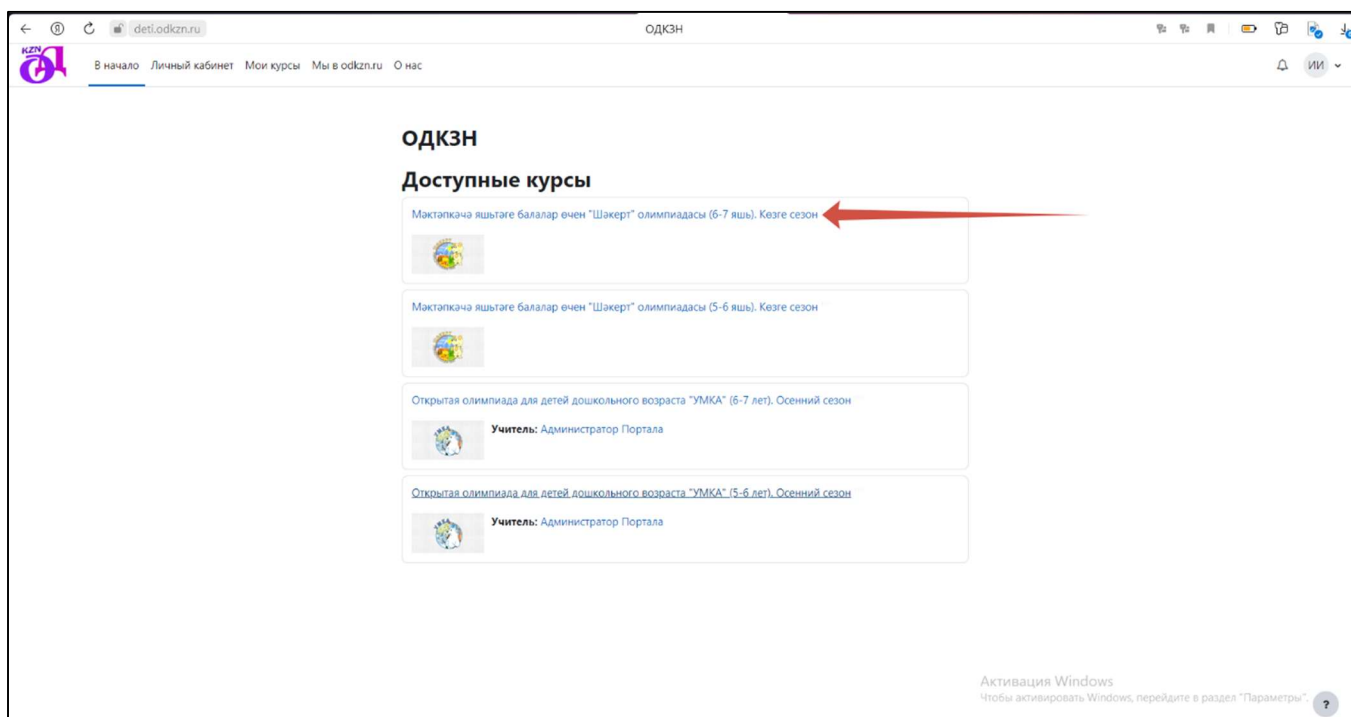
deti.odkzn.ru

ОДКЗН

KZN

В начало Личный кабинет Мои курсы Мы в odkzn.ru О нас

ИИ

ОДКЗН

Доступные курсы

Мәктәпкәчә яшьтәге балалар өчен "Шәкерт" олимпиадасы (6-7 яшь). Көзге сезон

Мәктәпкәчә яшьтәге балалар өчен "Шәкерт" олимпиадасы (5-6 яшь). Көзге сезон

Открытая олимпиада для детей дошкольного возраста "УМКА" (6-7 лет). Осенний сезон

Учитель: Администратор Портала

Открытая олимпиада для детей дошкольного возраста "УМКА" (5-6 лет). Осенний сезон

Учитель: Администратор Портала

Активация Windows
Чтобы активировать Windows, перейдите в раздел "Параметры".

?